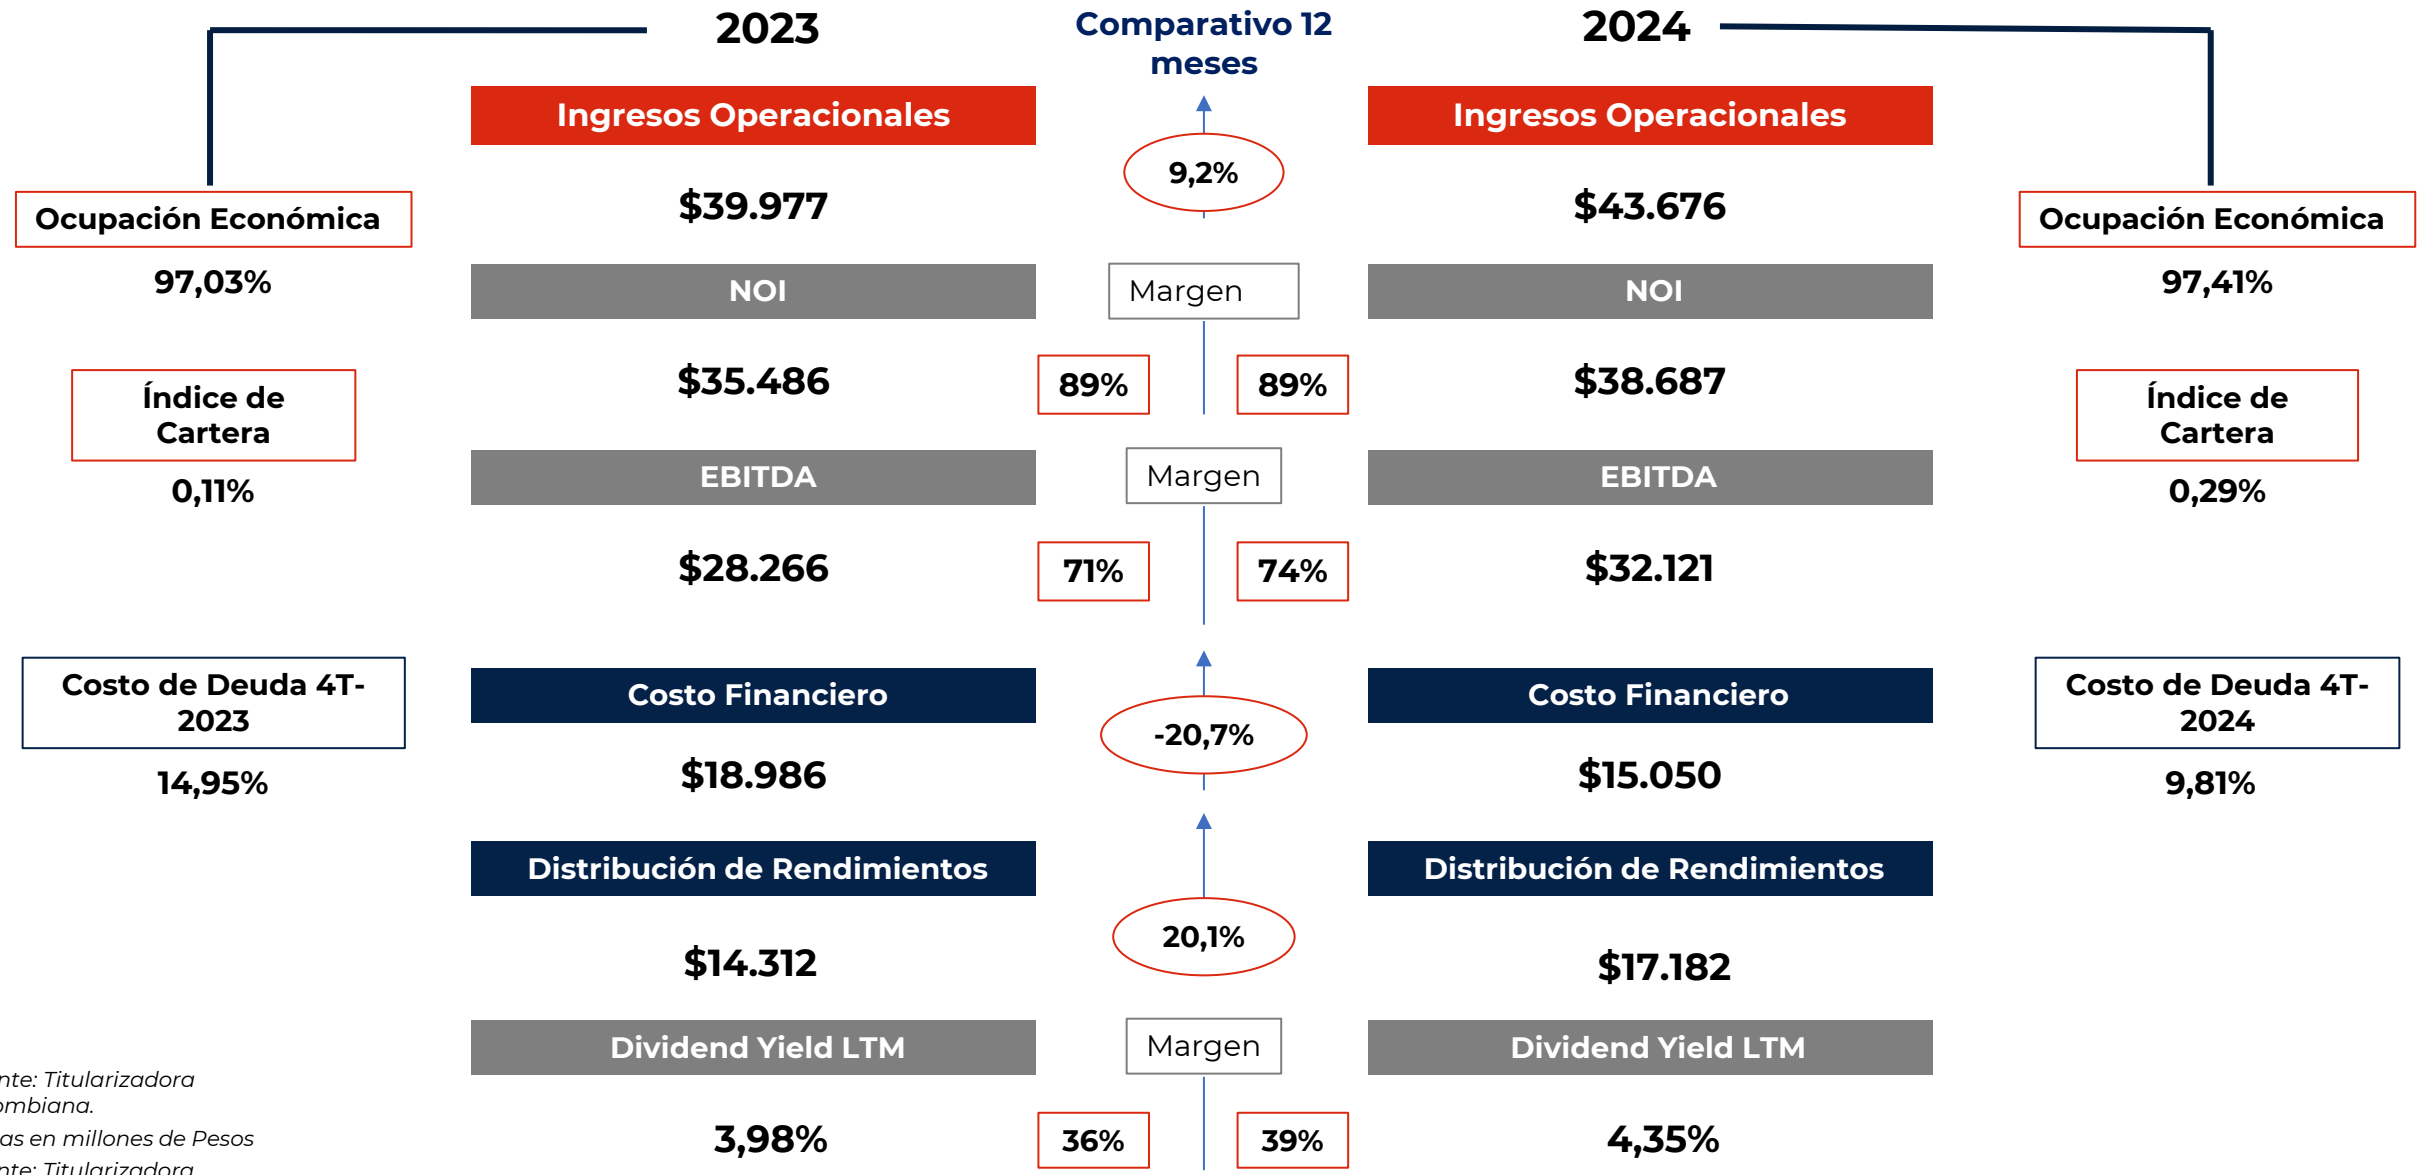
2023

Comparativo 12 meses

2024

Ocupación Económica

97,03%

Índice de Cartera

0,11%

Costo de Deuda 4T-2023

14,95%

Ingresos Operacionales

$39.977

NOI

$35.486

EBITDA

$28.266

Costo Financiero

$18.986

Distribución de Rendimientos

$14.312

Dividend Yield LTM

3,98%

9,2%

Margen

89%

89%

Margen

71%

74%

-20,7%

20,1%

Margen

36%

39%

Ingresos Operacionales

$43.676

NOI

$38.687

EBITDA

$32.121

Costo Financiero

$15.050

Distribución de Rendimientos

$17.182

Dividend Yield LTM

4,35%

Ocupación Económica

97,41%

Índice de Cartera

0,29%

Costo de Deuda 4T-2024

9,81%

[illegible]nte: Titularizadora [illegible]ombiana.

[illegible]as en millones de Pesos

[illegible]nte: Titularizadora